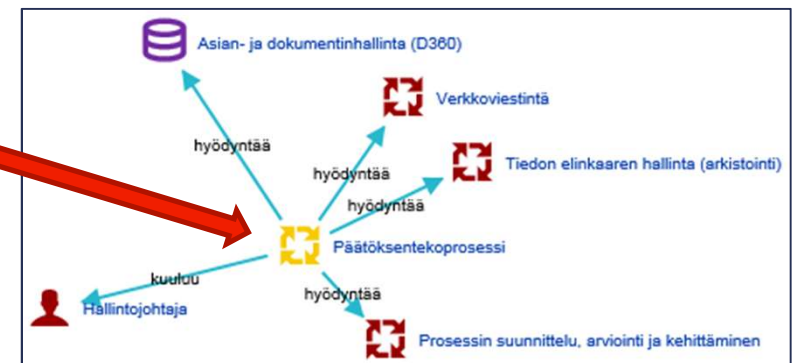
Asian- ja dokumentinhallinta (D360)

Verkkoviestintä

hyödyntää

hyödyntää

Tiedon elinkaaren hallinta (arkistointi)

hyödyntää

Päätöksentekoprosessi

kuuluu

Hallintojohtaja

hyödyntää

Prosessin suunnittelu, arviointi ja kehittäminen